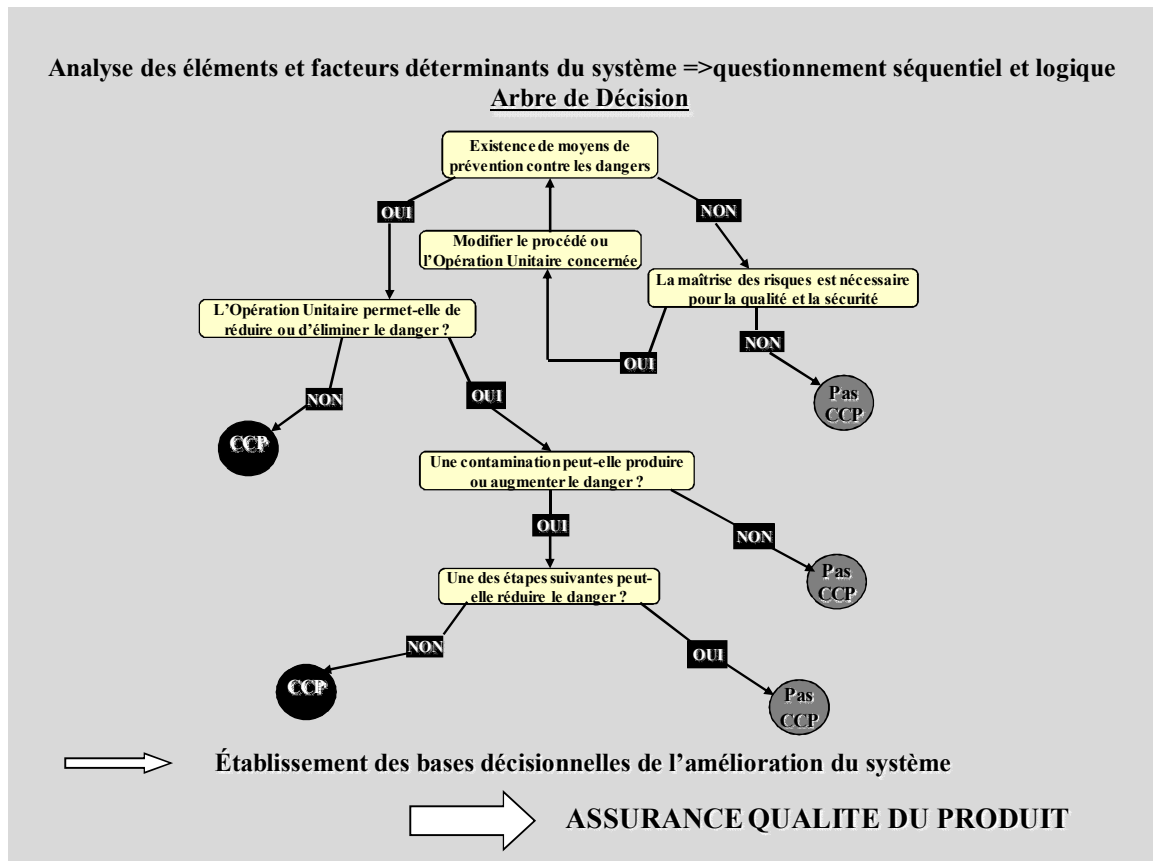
Analyse des éléments et facteurs déterminants du système =>questionnement séquentiel et logique
Arbre de Décision

Existence de moyens de prévention contre les dangers

OUI

NON

Modifier le procédé ou l'Opération Unitaire concernée

La maîtrise des risques est nécessaire pour la qualité et la sécurité

L'Opération Unitaire permet-elle de réduire ou d'éliminer le danger ?

OUI

NON

Pas CCP

NON

CCP

OUI

Une contamination peut-elle produire ou augmenter le danger ?

OUI

NON

Pas CCP

Une des étapes suivantes peut-elle réduire le danger ?

NON

CCP

OUI

Pas CCP

Établissement des bases décisionnelles de l'amélioration du système

ASSURANCE QUALITE DU PRODUIT